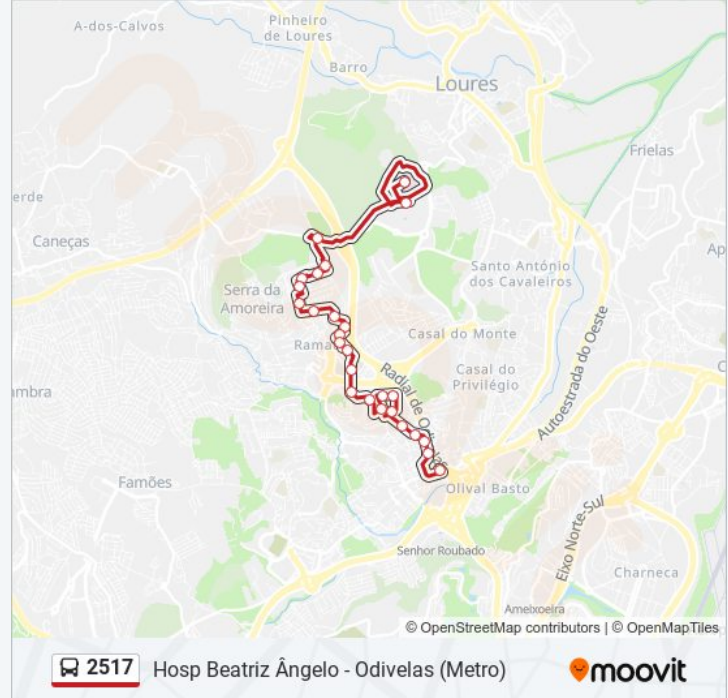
A-dos-Calvos
Pinheiro de Loures
Barro
Loures
Frielas
erde
Caneças
Serra da Amoreira
Santo António dos Cavaleiros
Casal do Monte
Rama
Casal do Privilégio
Radial de Odivelas
Autoestrada do Oeste
mbra
Famões
Olival Basto
Senhor Roubado
Eixo Norte-Sul
Charneca
Ameixoeira
© OpenStreetMap contributors | © OpenMapTiles
2517 Hosp Beatriz Ângelo - Odivelas (Metro)
moovit